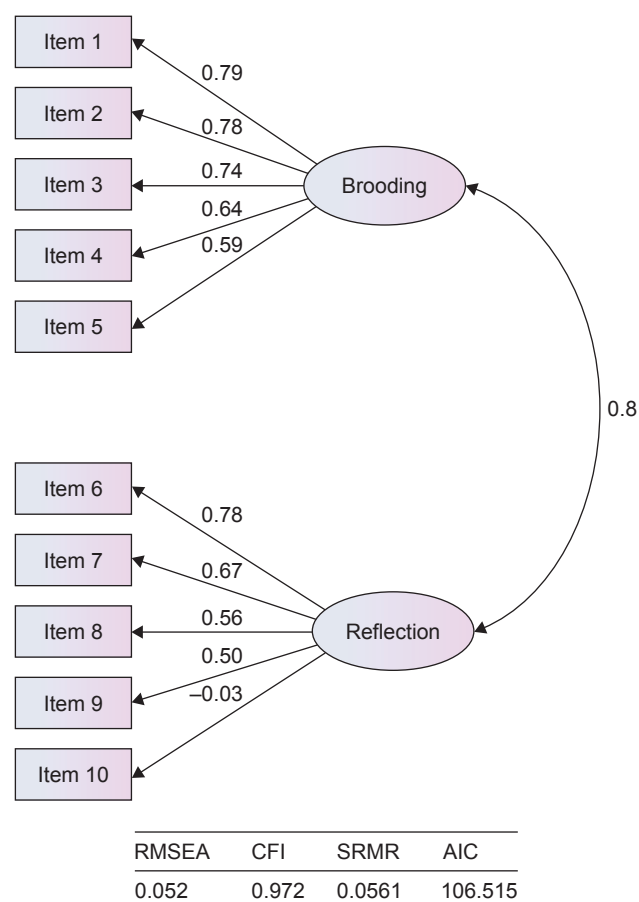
Item 1

Item 2

Item 3

Item 4

Item 5

0.79

0.78

0.74

0.64

0.59

Brooding

0.8

Item 6

Item 7

Item 8

Item 9

Item 10

0.78

0.67

0.56

0.50

–0.03

Reflection

| RMSEA | CFI | SRMR | AIC |
|---|---|---|---|
| 0.052 | 0.972 | 0.0561 | 106.515 |